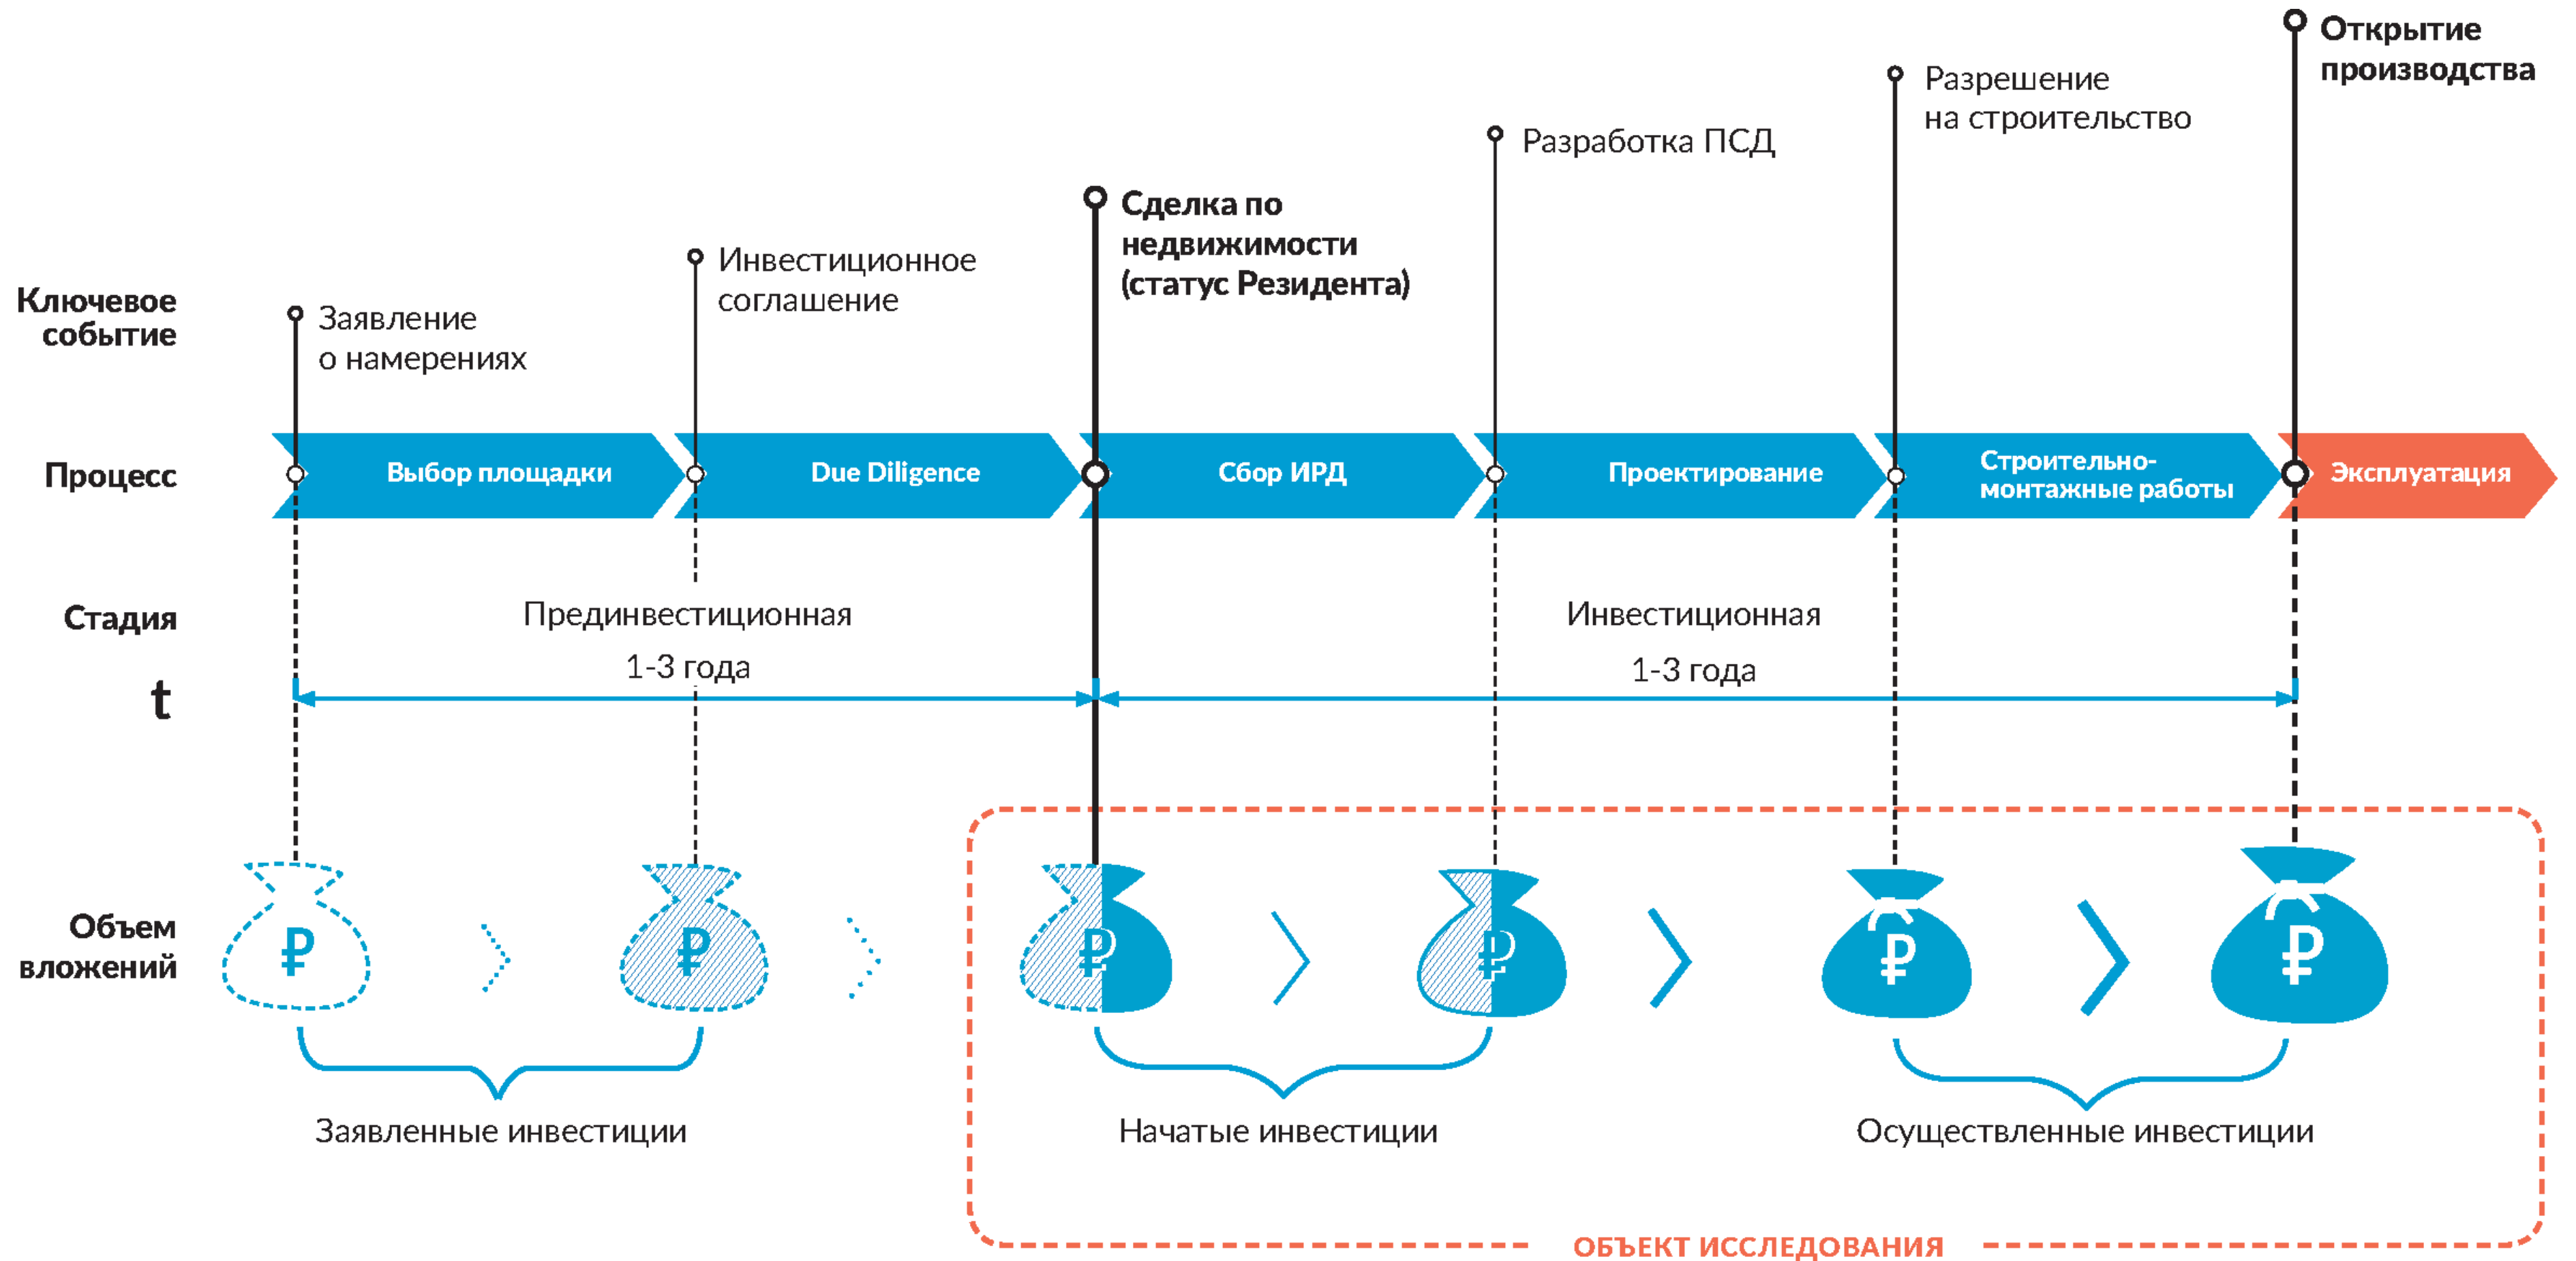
Открытие производства

Разрешение на строительство

Разработка ПСД

Сделка по недвижимости (статус Резидента)

Инвестиционное соглашение

Ключевое событие

Заявление о намерениях

Процесс

Выбор площадки

Due Diligence

Сбор ИРД

Проектирование

Строительно-монтажные работы

Эксплуатация

Стадия

Прединвестиционная

1-3 года

Инвестиционная

1-3 года

t

Объем вложений

₽

₽

₽

₽

₽

₽

Заявленные инвестиции

Начатые инвестиции

Осуществленные инвестиции

ОБЪЕКТ ИССЛЕДОВАНИЯ